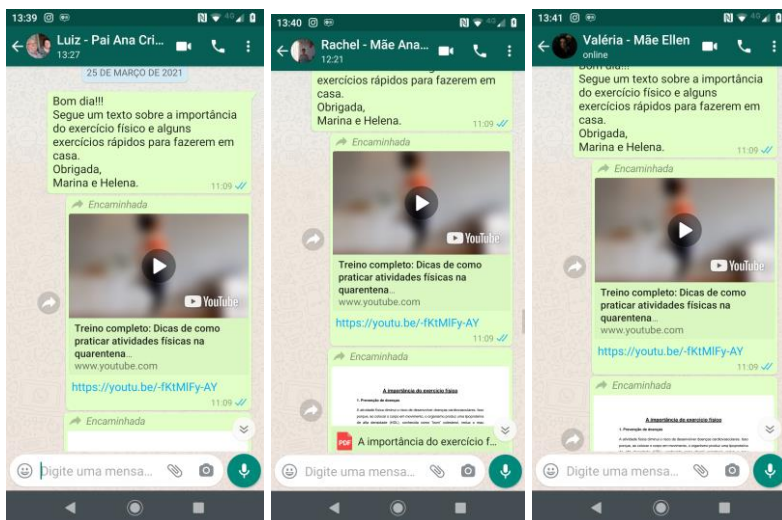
13:39

Luiz - Pai Ana Cri...
13:27

25 DE MARÇO DE 2021

Bom dia!!!
Segue um texto sobre a importância do exercício físico e alguns exercícios rápidos para fazerem em casa.
Obrigada,
Marina e Helena.
11:09

Encaminhada

YouTube

Treino completo: Dicas de como praticar atividades físicas na quarentena...
www.youtube.com

https://youtu.be/-fKtMIFy-AY
11:09

Encaminhada

Digite uma mensa...

13:40

Rachel - Mãe Ana...
12:21

exercícios rápidos para fazerem em casa.
Obrigada,
Marina e Helena.
11:09

Encaminhada

YouTube

Treino completo: Dicas de como praticar atividades físicas na quarentena...
www.youtube.com

https://youtu.be/-fKtMIFy-AY
11:09

Encaminhada

A importância do exercício físico

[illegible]

PDF A importância do exercício f...

Digite uma mensa...

13:41

Valéria - Mãe Ellen
online

Bom dia!!!
Segue um texto sobre a importância do exercício físico e alguns exercícios rápidos para fazerem em casa.
Obrigada,
Marina e Helena.
11:09

Encaminhada

YouTube

Treino completo: Dicas de como praticar atividades físicas na quarentena...
www.youtube.com

https://youtu.be/-fKtMIFy-AY
11:09

Encaminhada

A importância do exercício físico

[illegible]

Digite uma mensa...